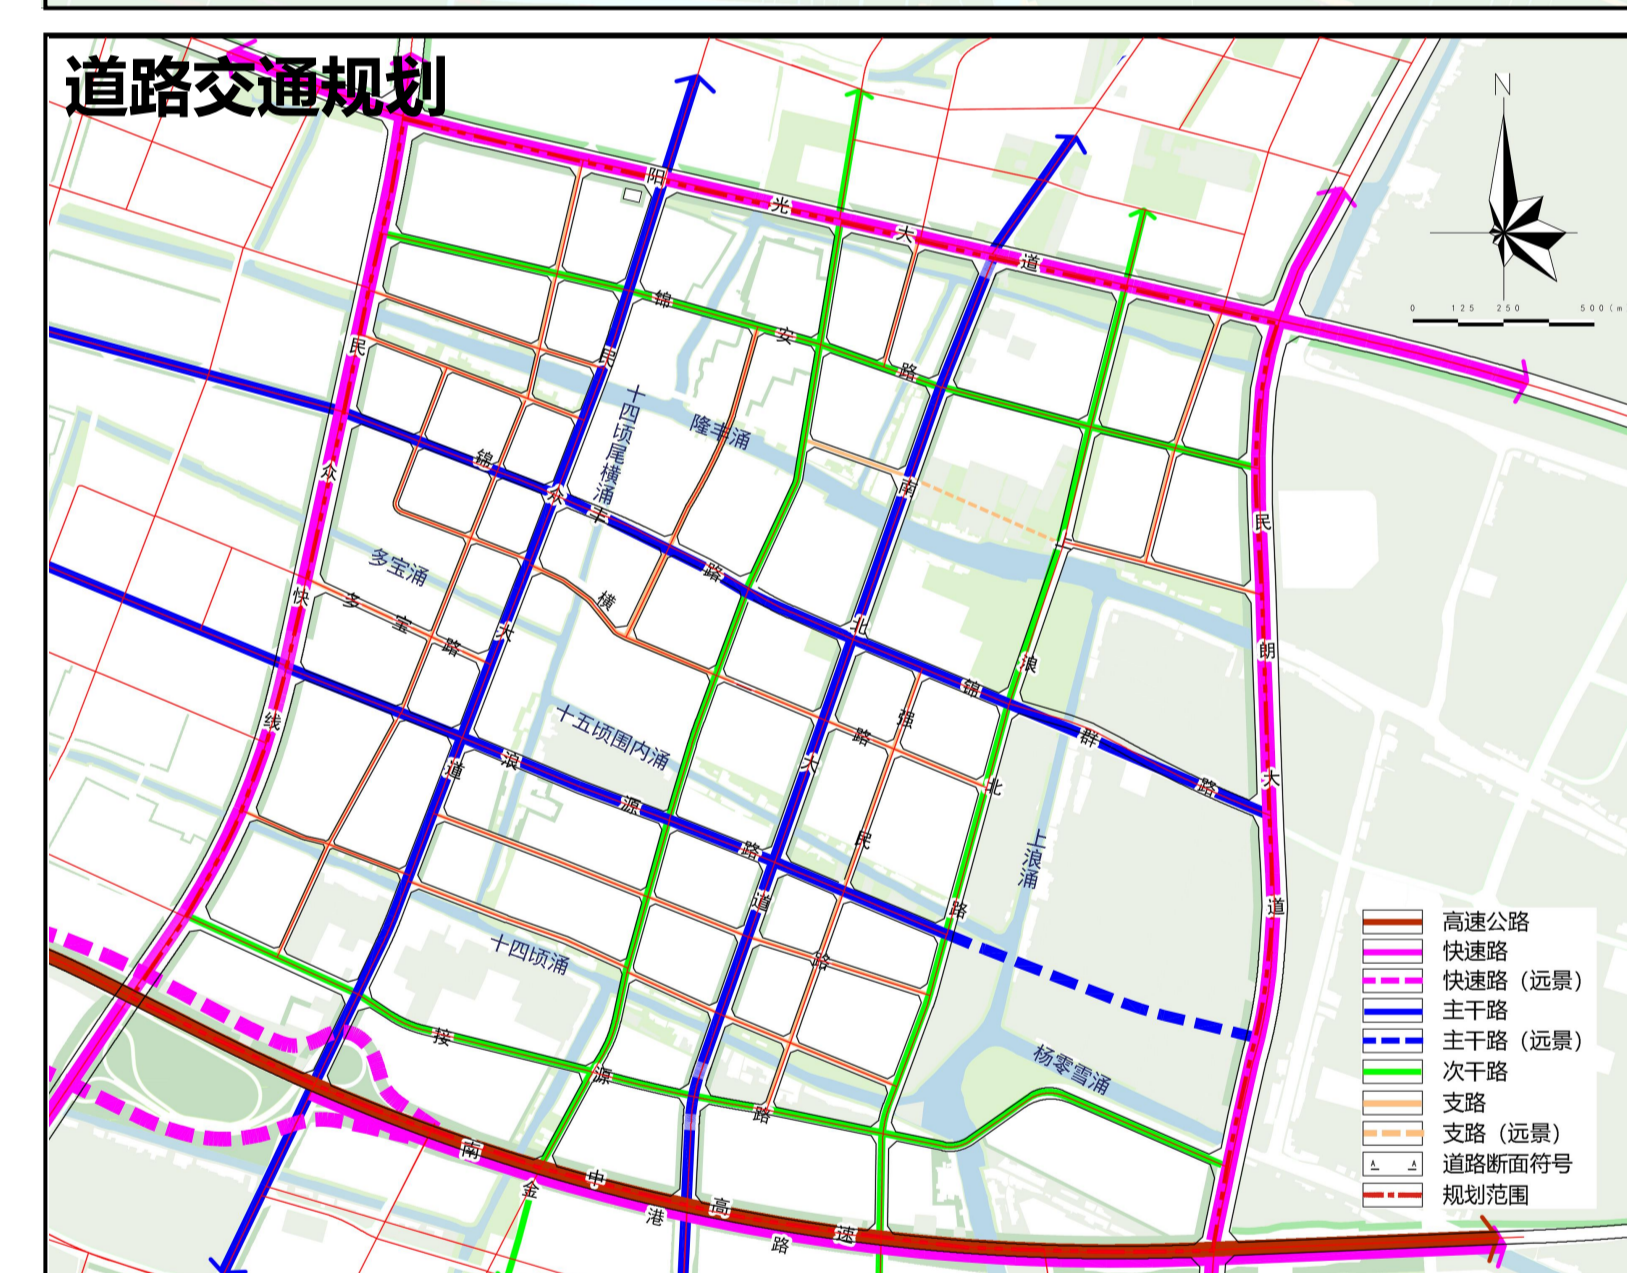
道路交通规划

N

0 125 250 500 (m

阳光大道

锦安路

民众快线

民众大道

十四顷尾横涌

隆丰涌

锦众丰路

南北大道

多宝涌

多宝路

横

浪源路

民朗大道

十五顷围内涌

锦群路

强民路

浪北路

上浪涌

十四顷涌

冷

接源路

杨零雪涌

南中高速路

金港

| | |
|---|---|
| | 高速公路 |
| | 快速路 |
| | 快速路（远景） |
| | 主干路 |
| | 主干路（远景） |
| | 次干路 |
| | 支路 |
| | 支路（远景） |
| A A | 道路断面符号 |
| | 规划范围 |